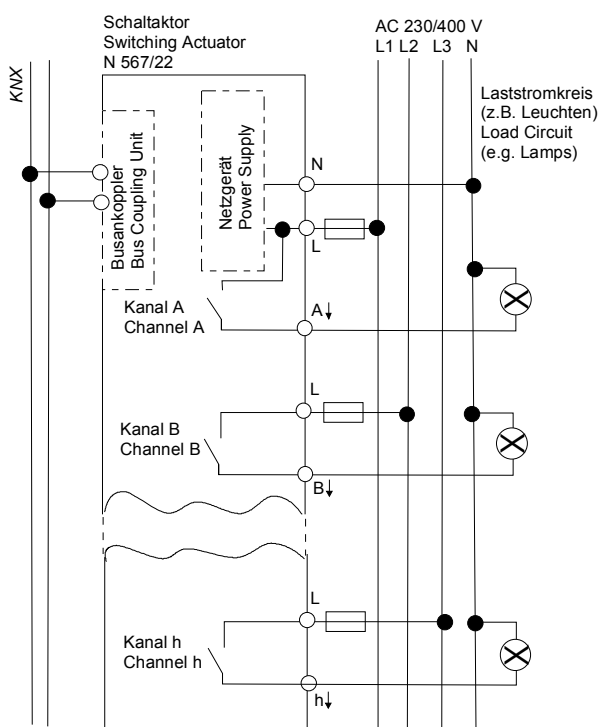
Schaltaktor
Switching Actuator
N 567/22

AC 230/400 V
L1 L2 L3 N

KNX

Laststromkreis
(z.B. Leuchten)
Load Circuit
(e.g. Lamps)

Busankoppler
Bus Coupling Unit

Netzgerät
Power Supply

N

L

Kanal A
Channel A

A↓

L

Kanal B
Channel B

B↓

L

Kanal h
Channel h

h↓